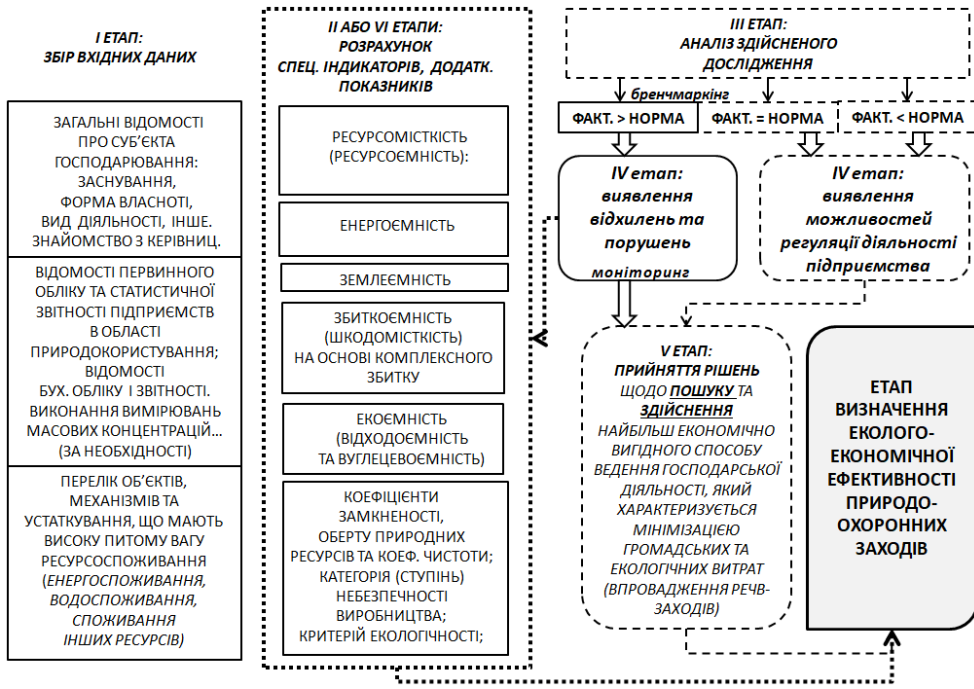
I ЕТАП:
ЗБІР ВХІДНИХ ДАНИХ

ЗАГАЛЬНІ ВІДОМОСТІ ПРО СУБ'ЄКТА ГОСПОДАРЮВАННЯ: ЗАСНУВАННЯ, ФОРМА ВЛАСНОТІ, ВИД ДІЯЛЬНОСТІ, ІНШЕ. ЗНАЙОМСТВО З КЕРІВНИЦ.

ВІДОМОСТІ ПЕРВИННОГО ОБЛІКУ ТА СТАТИСТИЧНОЇ ЗВІТНОСТІ ПІДПРИЄМСТВ В ОБЛАСТІ ПРИРОДОКОРИСТУВАННЯ; ВІДОМОСТІ БУХ. ОБЛІКУ І ЗВІТНОСТІ. ВИКОНАННЯ ВИМІРЮВАНЬ МАСОВИХ КОНЦЕНТРАЦІЙ... (ЗА НЕОБХІДНОСТІ)

ПЕРЕЛІК ОБ'ЄКТІВ, МЕХАНІЗМІВ ТА УСТАТКУВАННЯ, ЩО МАЮТЬ ВИСОКУ ПИТОМУ ВАГУ РЕСУРСОСПОЖИВАННЯ (ЕНЕРГОСПОЖИВАННЯ, ВОДОСПОЖИВАННЯ, СПОЖИВАННЯ ІНШИХ РЕСУРСІВ)

II АБО VI ЕТАПИ:
РОЗРАХУНОК СПЕЦ. ІНДИКАТОРІВ, ДОДАТК. ПОКАЗНИКІВ

РЕСУРСОМІСТКІСТЬ (РЕСУРСОЄМНІСТЬ):

ЕНЕРГОЄМНІСТЬ

ЗЕМЛЕЄМНІСТЬ

ЗБИТКОЄМНІСТЬ (ШКОДОМІСТКІСТЬ) НА ОСНОВІ КОМПЛЕКСНОГО ЗБИТКУ

ЕКОЄМНІСТЬ (ВІДХОДОЄМНІСТЬ ТА ВУГЛЕЦЕВОЄМНІСТЬ)

КОЕФІЦІЄНТИ ЗАМКНЕНОСТІ, ОБЕРТУ ПРИРОДНИХ РЕСУРСІВ ТА КОЕФ. ЧИСТОТИ; КАТЕГОРІЯ (СТУПІНЬ) НЕБЕЗПЕЧНОСТІ ВИРОБНИЦТВА; КРИТЕРІЙ ЕКОЛОГІЧНОСТІ;

III ЕТАП:
АНАЛІЗ ЗДІЙСНЕНОГО ДОСЛІДЖЕННЯ

бренчмаркінг

ФАКТ. > НОРМА

ФАКТ. = НОРМА

ФАКТ. < НОРМА

IV етап: виявлення відхилень та порушень
моніторинг

IV етап: виявлення можливостей регуляції діяльності підприємства

V ЕТАП: ПРИЙНЯТТЯ РІШЕНЬ ЩОДО ПОШУКУ ТА ЗДІЙСНЕННЯ НАЙБІЛЬШ ЕКОНОМІЧНО ВИГІДНОГО СПОСОБУ ВЕДЕННЯ ГОСПОДАРСЬКОЇ ДІЯЛЬНОСТІ, ЯКИЙ ХАРАКТЕРИЗУЄТЬСЯ МІНІМІЗАЦІЄЮ ГРОМАДСЬКИХ ТА ЕКОЛОГІЧНИХ ВИТРАТ (ВПРОВАДЖЕННЯ РЕЧВ-ЗАХОДІВ)

ЕТАП ВИЗНАЧЕННЯ ЕКОЛОГО-ЕКОНОМІЧНОЇ ЕФЕКТИВНОСТІ ПРИРОДО-ОХОРОННИХ ЗАХОДІВ